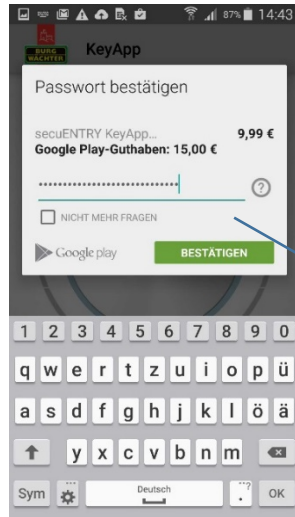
87% 14:43

BURG WÄCHTER

KeyApp

Passwort bestätigen

secuENTRY KeyApp... 9,99 €

Google Play-Guthaben: 15,00 €

••••••••••••••••••••••••••••••

?

NICHT MEHR FRAGEN

Google play

BESTÄTIGEN

1 2 3 4 5 6 7 8 9 0

q w e r t z u i o p ü

a s d f g h j k l ö ä

y x c v b n m

Sym Deutsch OK